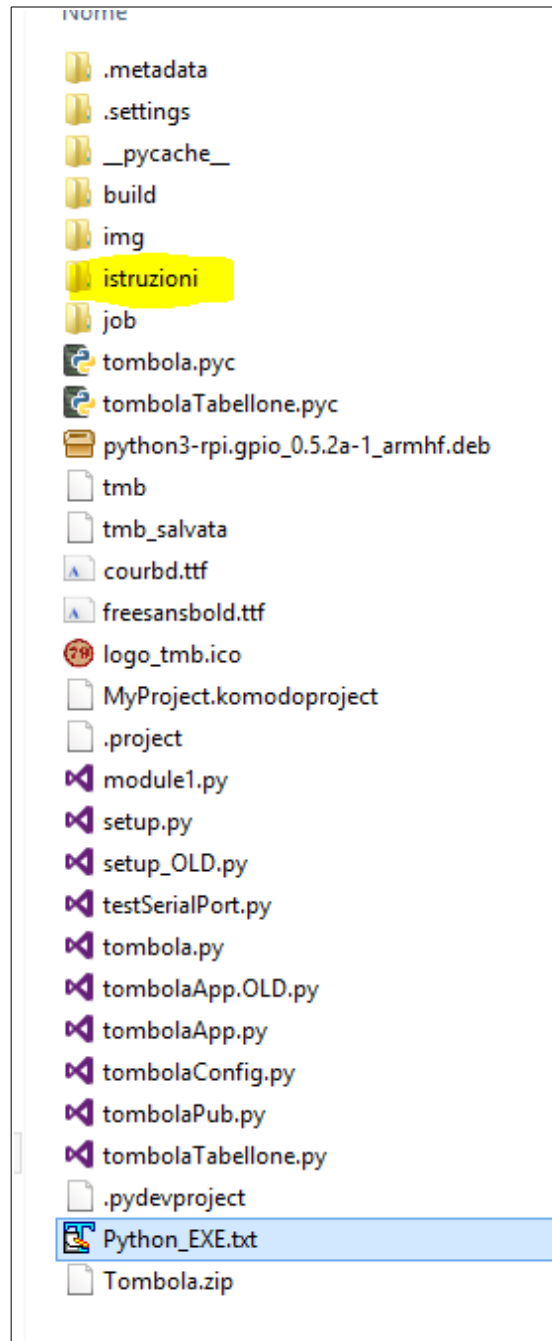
Nome

.metadata
.settings
__pycache__
build
img
istruzioni
job
tombola.pyc
tombolaTabellone.pyc
python3-rpi.gpio_0.5.2a-1_armhf.deb
tmb
tmb_salvata
courbd.ttf
freesansbold.ttf
logo_tmb.ico
MyProject.komodoproject
.project
module1.py
setup.py
setup_OLD.py
testSerialPort.py
tombola.py
tombolaApp.OLD.py
tombolaApp.py
tombolaConfig.py
tombolaPub.py
tombolaTabellone.py
.pydevproject
Python_EXE.txt
Tombola.zip